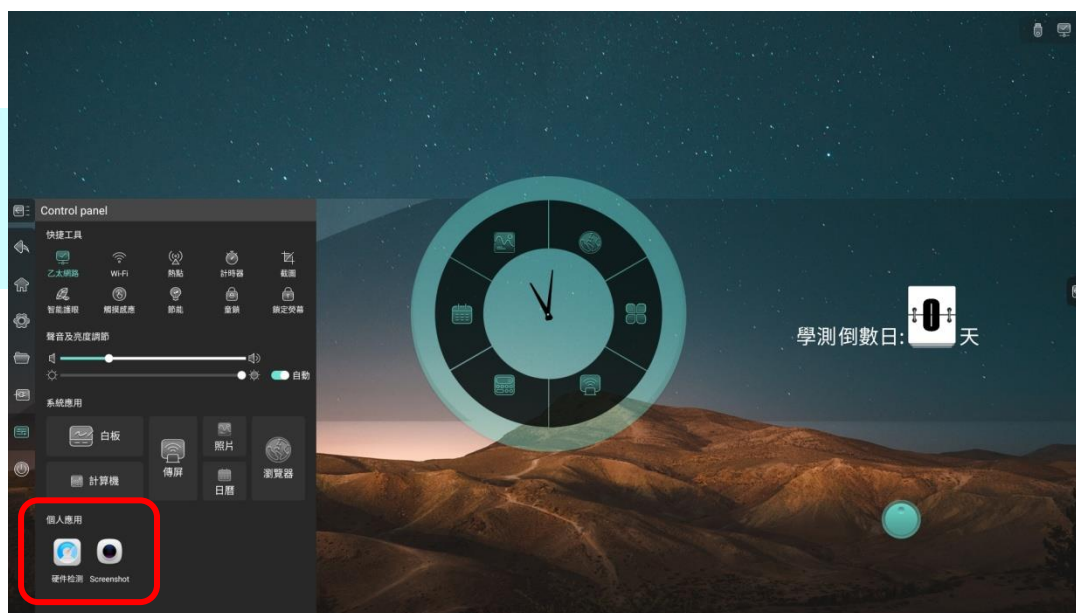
Control panel

快捷工具

乙太網路 Wi-Fi 熱點 計時器 截圖

智能護眼 觸摸感應 節能 童鎖 鎖定熒幕

聲音及亮度調節

自動

系統應用

白板

傳屏

照片

瀏覽器

計算機

日曆

個人應用

硬件检测 Screenshot

學測倒數日: 0 天